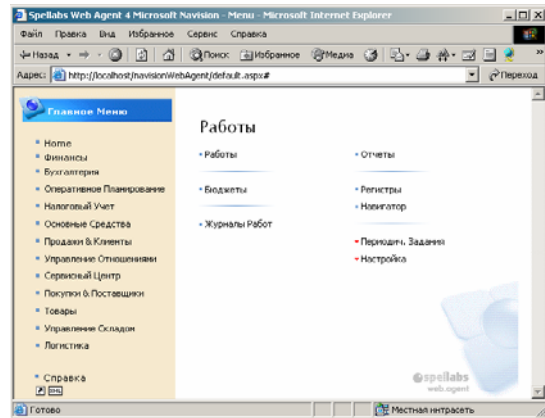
Spellabs Web Agent 4 Microsoft Navision - Menu - Microsoft Internet Explorer

Файл Правка Вид Избранное Сервис Справка

Назад Поиск Избранное Медиа

Адрес: http://localhost/navisionWebAgent/default.aspx# Переход

Главное Меню

Home
Финансы
Бухгалтерия
Оперативное Планирование
Налоговый Учет
Основные Средства
Продажи & Клиенты
Управление Отношениями
Сервисный Центр
Покупки & Поставщики
Товары
Управление Складом
Логистика

Справка

Работы

Работы
Отчеты
Бюджеты
Регистры
Навигатор
Журналы Работ
Периодич. Задания
Настройка

spellabs web.agent

Готово
Местная интрасеть